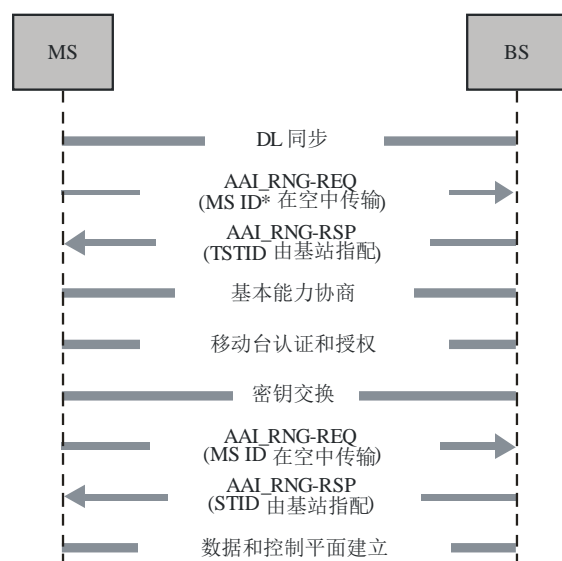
MS

BS

DL 同步

AAI_RNG-REQ
(MS ID* 在空中传输)

AAI_RNG-RSP
(TSTID 由基站指配)

基本能力协商

移动台认证和授权

密钥交换

AAI_RNG-REQ
(MS ID 在空中传输)

AAI_RNG-RSP
(STID 由基站指配)

数据和控制平面建立